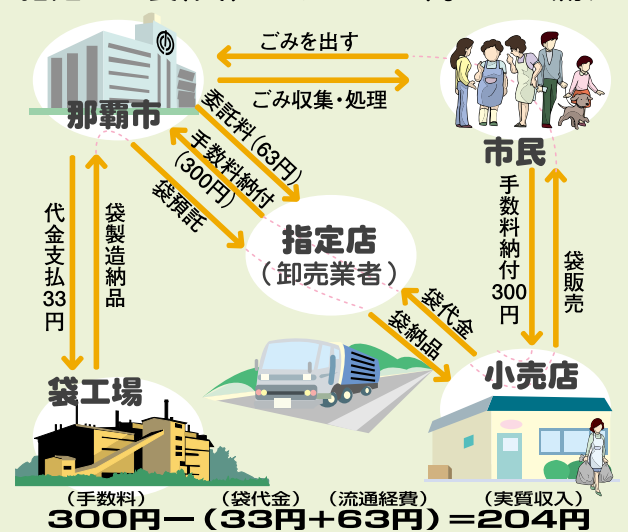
ごみを出す
ごみ収集・処理
那覇市
市民
委託料(63円)
手数料納付(300円)
袋預託
指定店
(卸売業者)
代金支払33円
袋製造納品
手数料納付300円
袋販売
袋代金
袋納品
袋工場
小売店
(手数料) (袋代金) (流通経費) (実質収入)
300円ー(33円+63円)=204円